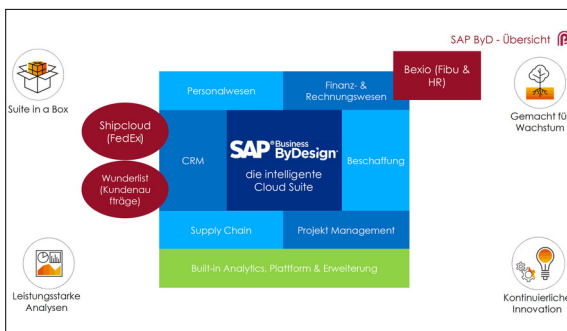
SAP ByD - Übersicht

Suite in a Box

Personalwesen

Finanz- & Rechnungswesen

Bexio (Fibu & HR)

Gemacht für Wachstum

Shipcloud (FedEx)

CRM

SAP Business ByDesign

die intelligente Cloud Suite

Beschaffung

Wunderlist (Kundenaufträge)

Supply Chain

Projekt Management

Built-in Analytics, Plattform & Erweiterung

Leistungsstarke Analysen

Kontinuierliche Innovation